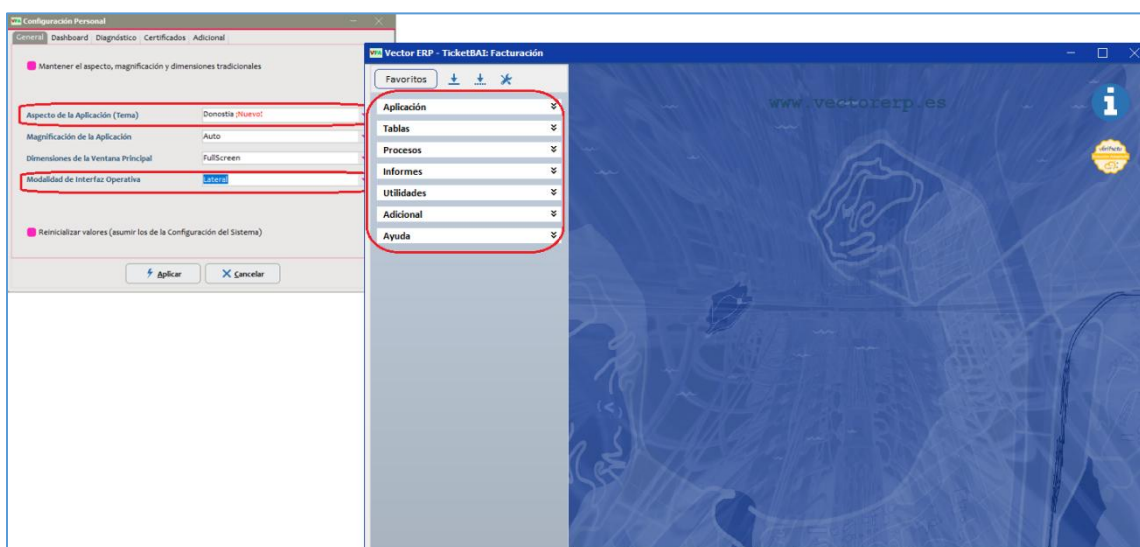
Configuración Personal

General Dashboard Diagnóstico Certificados Adicional

Mantener el aspecto, magnificación y dimensiones tradicionales

| | |
|---|---|
| Aspecto de la Aplicación (Tema) | Donostia ¡Nuevo! |
| Magnificación de la Aplicación | Auto |
| Dimensiones de la Ventana Principal | FullScreen |
| Modalidad de Interfaz Operativa | Lateral |

Reinicializar valores (asumir los de la Configuración del Sistema)

Aplicar Cancelar

Vector ERP - TicketBAI: Facturación

Favoritos

Aplicación
Tablas
Procesos
Informes
Utilidades
Adicional
Ayuda

www.vectorerp.es

i